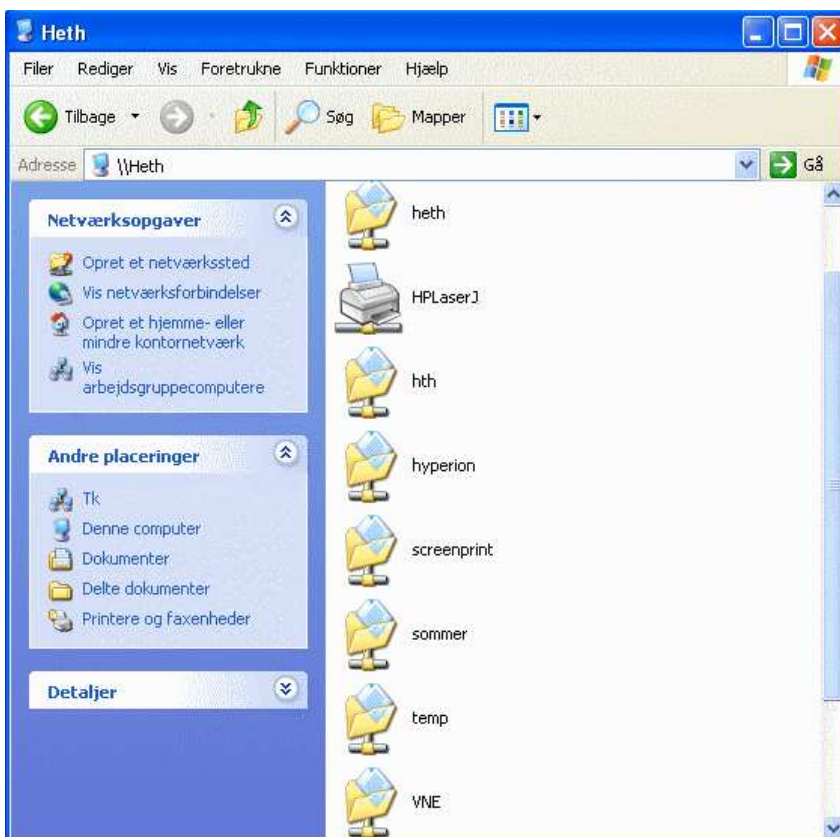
Heth

Filer Rediger Vis Foretrukne Funktioner Hjælp

Tilbage Søg Mapper

Adresse \\Heth Gå

Netværksopgaver

Opret et netværkssted
Vis netværksforbindelser
Opret et hjemme- eller mindre kontornetværk
Vis arbejdsgruppecomputere

Andre placeringer

Tk
Denne computer
Dokumenter
Delte dokumenter
Printere og faxenheder

Detaljer

heth
HPLaserJ
hth
hyperion
screenprint
sommer
temp
VNE